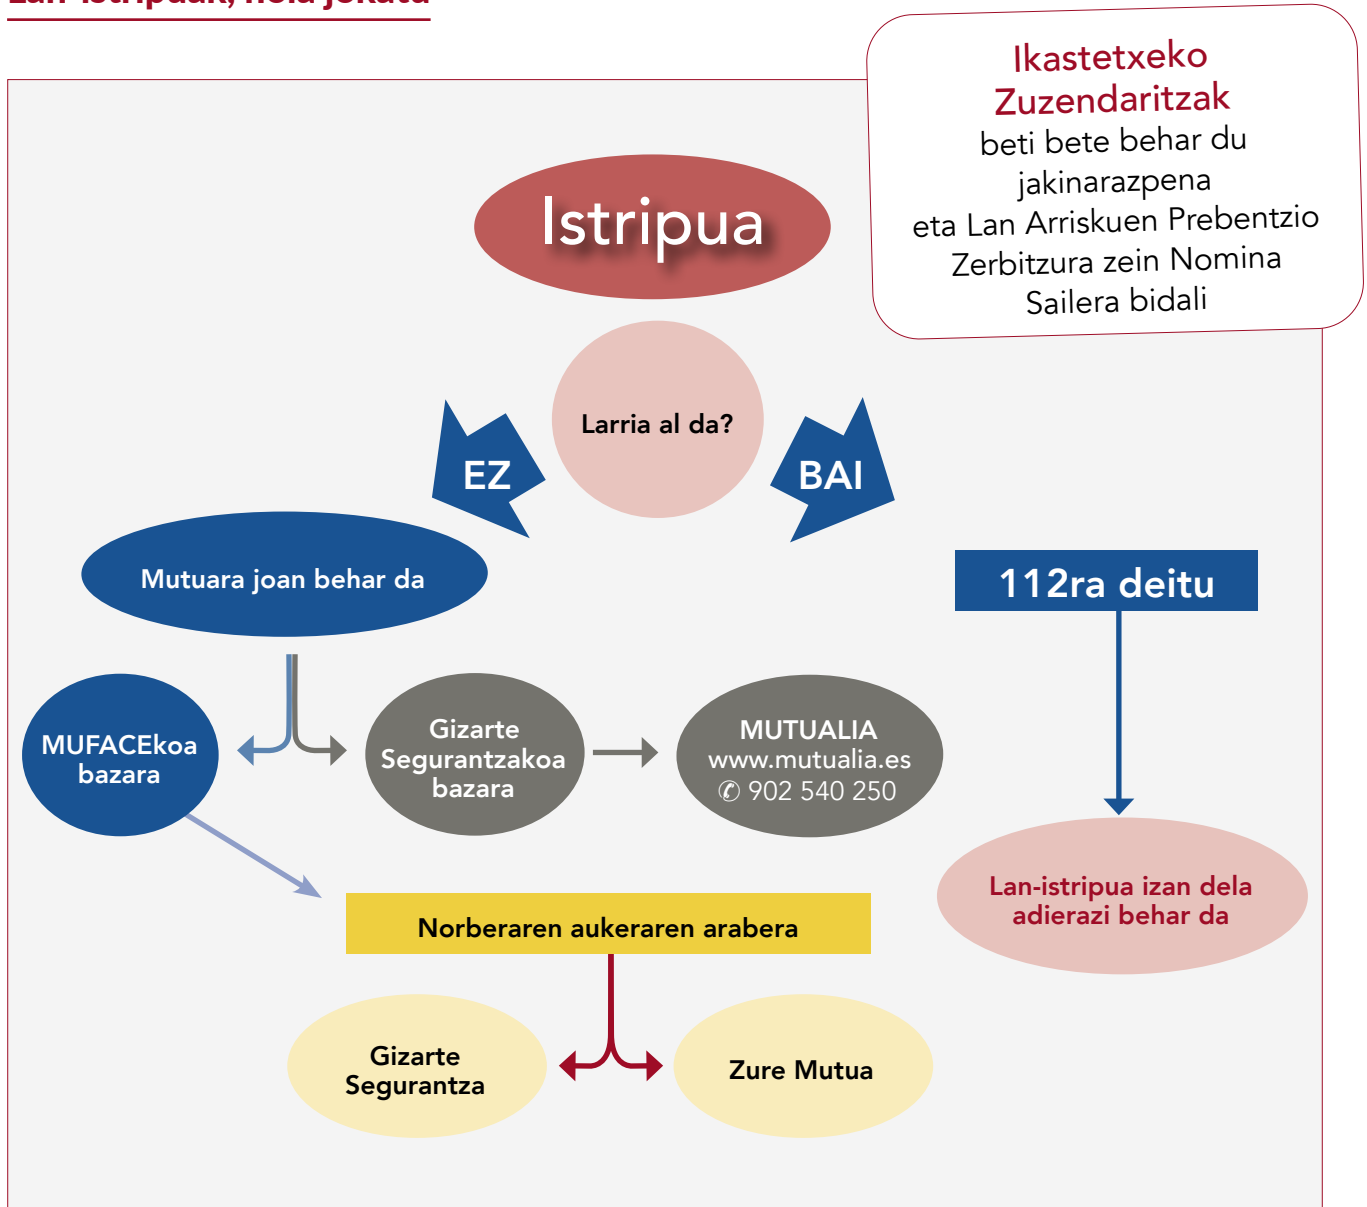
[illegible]

Ikastetxeko Zuzendaritzak beti bete behar du jakinarazpena eta Lan Arriskuen Prebentzio Zerbitzura zein Nomina Sailera bidali

Istripua

Larria al da?

EZ

BAI

Mutuara joan behar da

112ra deitu

MUFACEkoa bazara

Gizarte Segurantzakoa bazara

MUTUALIA www.mutualia.es ✆ 902 540 250

Lan-istripua izan dela adierazi behar da

Norberaren aukeraren arabera

Gizarte Segurantza

Zure Mutua